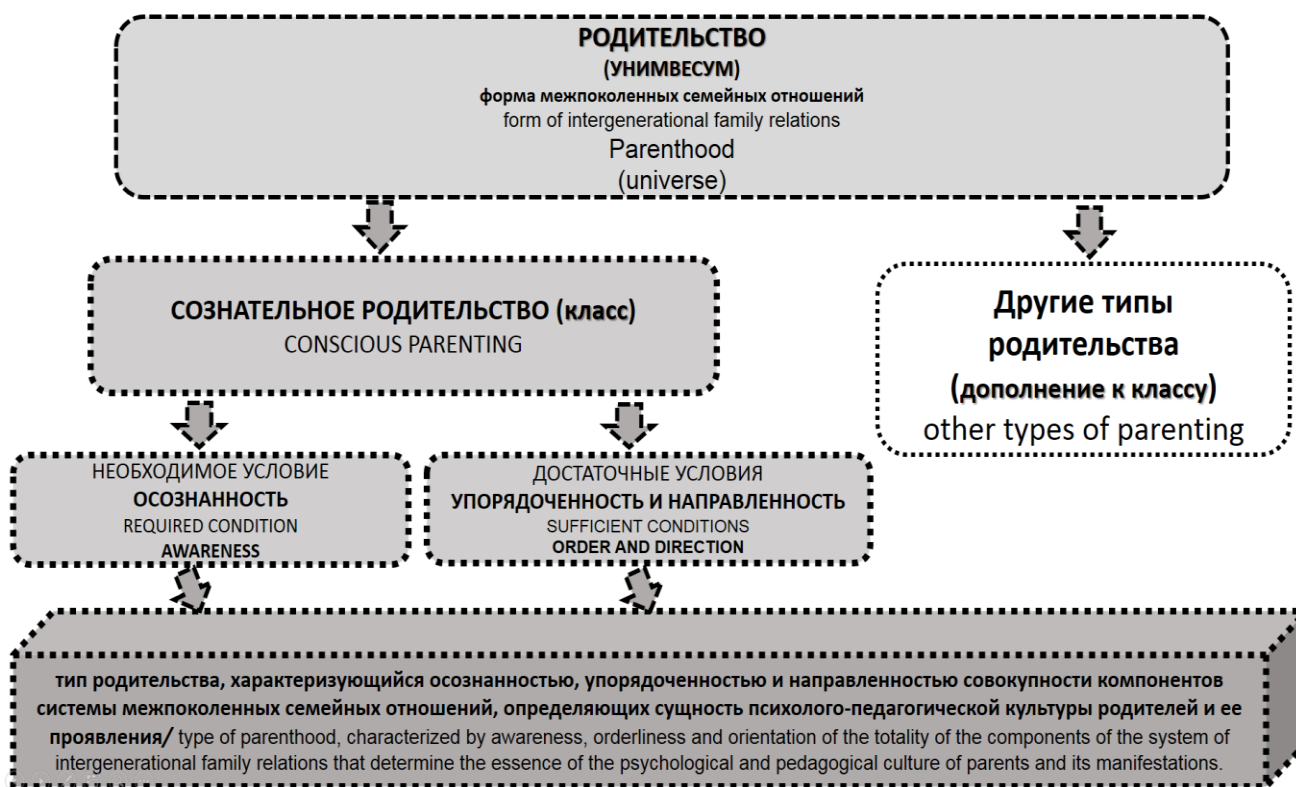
РОДИТЕЛЬСТВО
(УНИМВЕСУМ)
форма межпоколенных семейных отношений
form of intergenerational family relations
Parenthood
(universe)

СОЗНАТЕЛЬНОЕ РОДИТЕЛЬСТВО (класс)
CONSCIOUS PARENTING

Другие типы родительства
(дополнение к классу)
other types of parenting

НЕОБХОДИМОЕ УСЛОВИЕ
ОСОЗНАННОСТЬ
REQUIRED CONDITION
AWARENESS

ДОСТАТОЧНЫЕ УСЛОВИЯ
УПОРЯДОЧЕННОСТЬ И НАПРАВЛЕННОСТЬ
SUFFICIENT CONDITIONS
ORDER AND DIRECTION

тип родительства, характеризующийся осознанностью, упорядоченностью и направленностью совокупности компонентов системы межпоколенных семейных отношений, определяющих сущность психолого-педагогической культуры родителей и ее проявления/ type of parenthood, characterized by awareness, orderliness and orientation of the totality of the components of the system of intergenerational family relations that determine the essence of the psychological and pedagogical culture of parents and its manifestations.